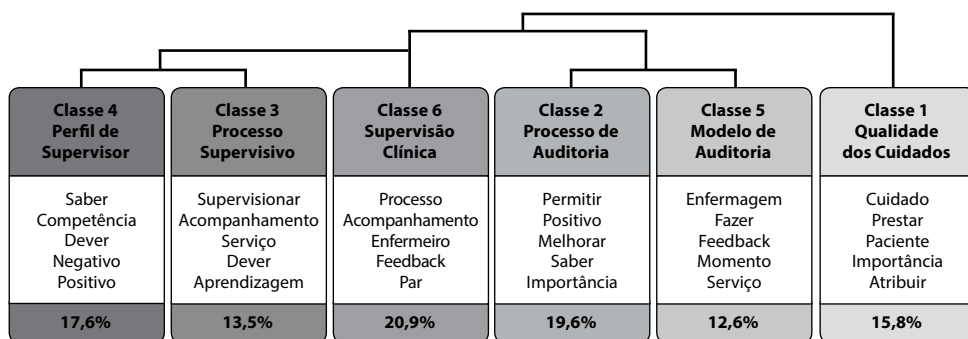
Classe 4
Perfil de
Supervisor

Saber
Competência
Dever
Negativo
Positivo

17,6%

Classe 3
Processo
Supervisivo

Supervisionar
Acompanhamento
Serviço
Dever
Aprendizagem

13,5%

Classe 6
Supervisão
Clínica

Processo
Acompanhamento
Enfermeiro
Feedback
Par

20,9%

Classe 2
Processo de
Auditoria

Permitir
Positivo
Melhorar
Saber
Importância

19,6%

Classe 5
Modelo de
Auditoria

Enfermagem
Fazer
Feedback
Momento
Serviço

12,6%

Classe 1
Qualidade
dos Cuidados

Cuidado
Prestar
Paciente
Importância
Atribuir

15,8%